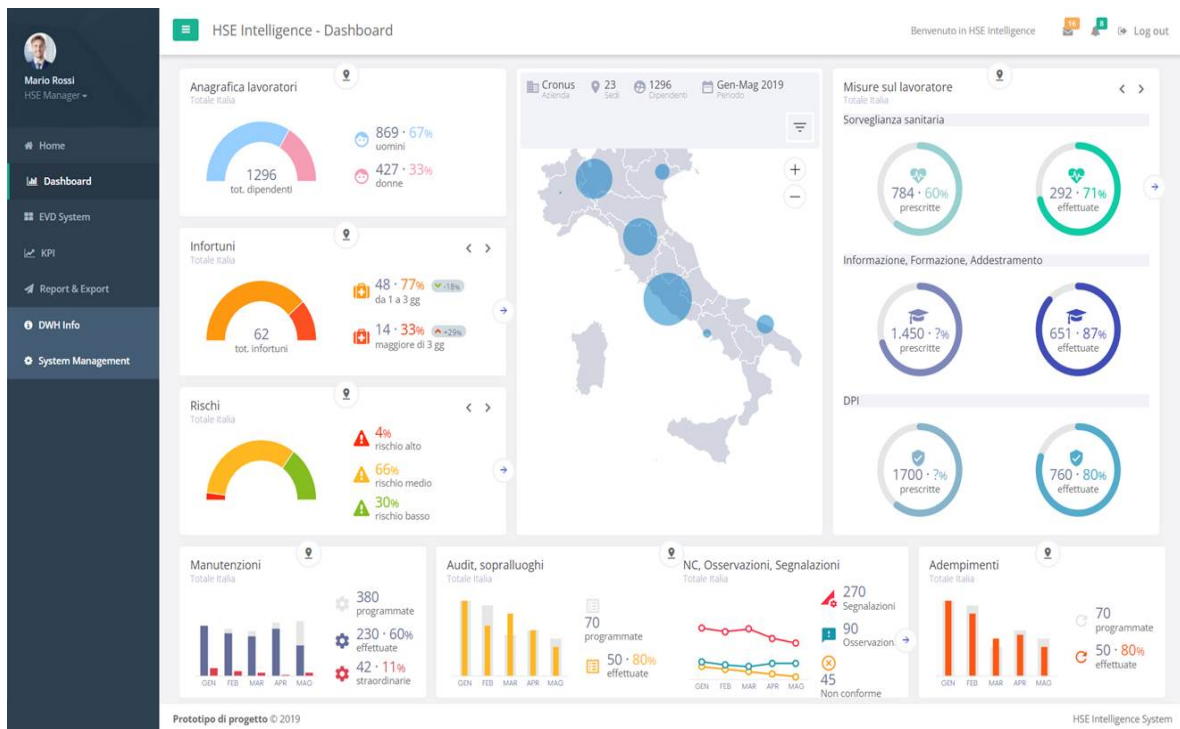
Mario Rossi
HSE Manager

Home
Dashboard
EVD System
KPI
Report & Export
DWH Info
System Management

HSE Intelligence - Dashboard

Benvenuto in HSE Intelligence
16
8
Log out

Anagrafica lavoratori
Totale Italia
1296
tot. dipendenti
869 · 67%
uomini
427 · 33%
donne

Infortuni
Totale Italia
62
tot. infortuni
48 · 77%
-18%
da 1 a 3 gg
14 · 33%
+29%
maggiore di 3 gg

Rischi
Totale Italia
4%
rischio alto
66%
rischio medio
30%
rischio basso

Cronus
Azienda
23
Sedi
1296
Dipendenti
Gen-Mag 2019
Periodo

+
−

Misure sul lavoratore
Totale Italia
Sorveglianza sanitaria
784 · 60%
prescritte
292 · 71%
effettuate

Informazione, Formazione, Addestramento
1.450 · ?%
prescritte
651 · 87%
effettuate

DPI
1700 · ?%
prescritte
760 · 80%
effettuate

Manutenzioni
Totale Italia
GEN FEB MAR APR MAG
380
programmate
230 · 60%
effettuate
42 · 11%
straordinarie

Audit, sopralluoghi
Totale Italia
GEN FEB MAR APR MAG
70
programmate
50 · 80%
effettuate

NC, Osservazioni, Segnalazioni
Totale Italia
GEN FEB MAR APR MAG
270
Segnalazioni
90
Osservazioni
45
Non conforme

Adempimenti
Totale Italia
GEN FEB MAR APR MAG
70
programmate
50 · 80%
effettuate

Prototipo di progetto © 2019
HSE Intelligence System